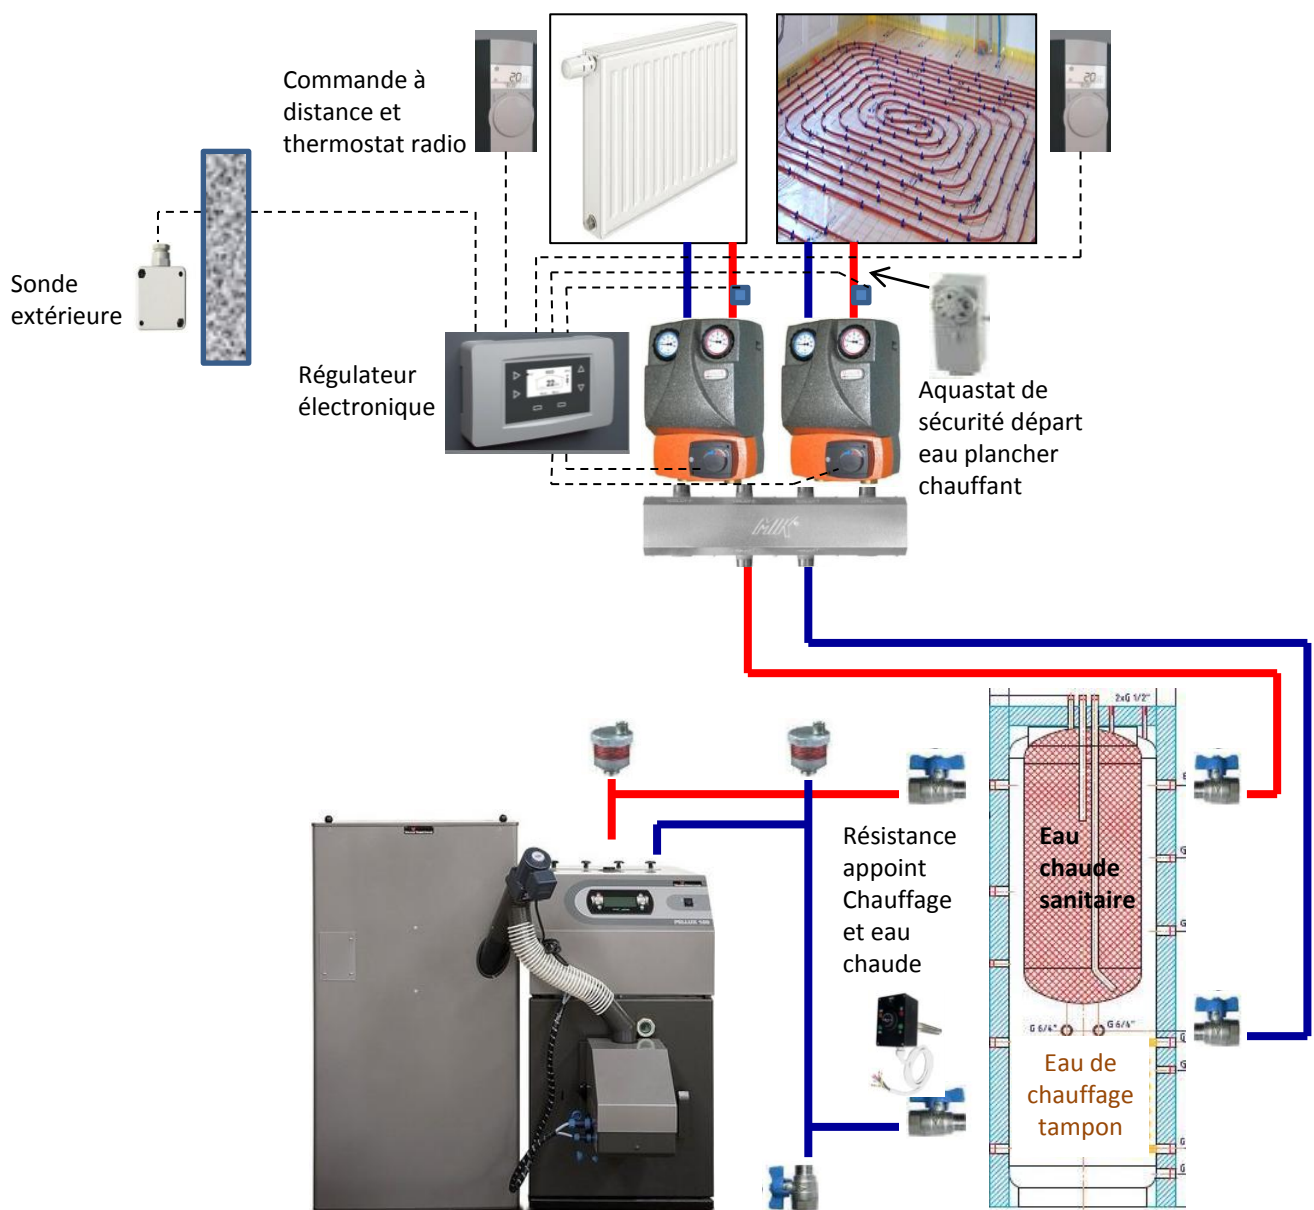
Commande à distance et thermostat radio

Sonde extérieure

Régulateur électronique

Aquastat de sécurité départ eau plancher chauffant

Résistance appoint Chauffage et eau chaude

Eau chaude sanitaire

Eau de chauffage tampon